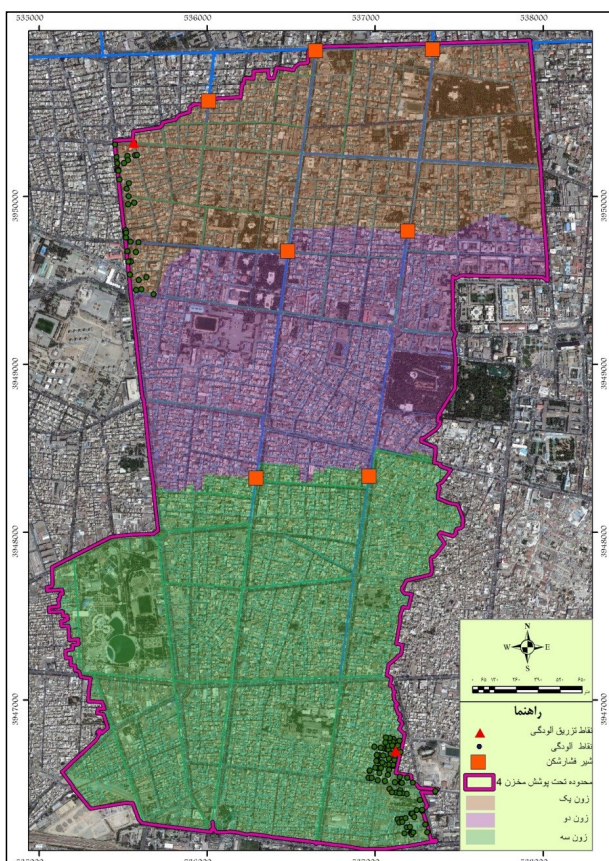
535000
536000
537000
538000
3950000
3949000
3948000
3947000
3950000
3949000
3948000
3947000
N
W
E
S
0 65 130 260 390 520 650
متر
راهنما
نقاط تزریق آلودگی
نقاط آلودگی
شیر فشارشکن
محدوده تحت پوشش مخزن 4
زون یک
زون دو
زون سه